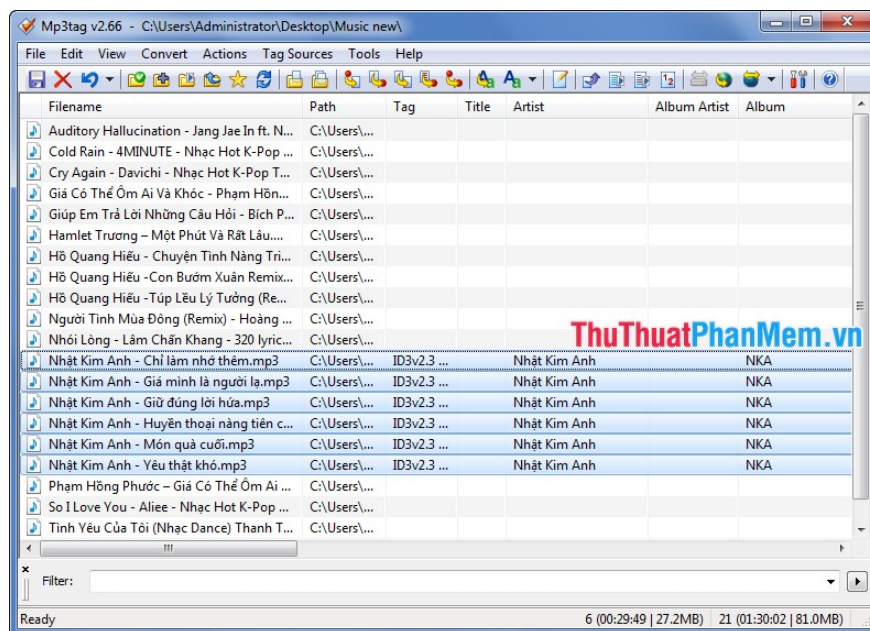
Mp3tag v2.66 - C:\Users\Administrator\Desktop\Music new\

File Edit View Convert Actions Tag Sources Tools Help

| Filename | Path | Tag | Title | Artist | Album Artist | Album |
|---|---|---|---|---|---|---|
| Auditory Hallucination - Jang Jae In ft. N... | C:\Users\... | | | | | |
| Cold Rain - 4MINUTE - Nhạc Hot K-Pop ... | C:\Users\... | | | | | |
| Cry Again - Davichi - Nhạc Hot K-Pop T... | C:\Users\... | | | | | |
| Giá Có Thể Ôm Ai Và Khóc - Phạm Hồn... | C:\Users\... | | | | | |
| Giúp Em Trả Lời Những Câu Hỏi - Bích P... | C:\Users\... | | | | | |
| Hamlet Trương – Một Phút Và Rất Lâu.... | C:\Users\... | | | | | |
| Hồ Quang Hiếu - Chuyện Tình Nàng Tri... | C:\Users\... | | | | | |
| Hồ Quang Hiếu -Con Bướm Xuân Remix... | C:\Users\... | | | | | |
| Hồ Quang Hiếu -Túp Lều Lý Tưởng (Re... | C:\Users\... | | | | | |
| Người Tình Mùa Đông (Remix) - Hoàng ... | C:\Users\... | | | | | |
| Nhói Lòng - Lâm Chấn Khang - 320 lyric.... | C:\Users\... | | | | | |
| Nhật Kim Anh - Chỉ làm nhớ thêm.mp3 | C:\Users\... | ID3v2.3 ... | | Nhật Kim Anh | | NKA |
| Nhật Kim Anh - Giá mình là người lạ.mp3 | C:\Users\... | ID3v2.3 ... | | Nhật Kim Anh | | NKA |
| Nhật Kim Anh - Giữ đúng lời hứa.mp3 | C:\Users\... | ID3v2.3 ... | | Nhật Kim Anh | | NKA |
| Nhật Kim Anh - Huyền thoại nàng tiên c... | C:\Users\... | ID3v2.3 ... | | Nhật Kim Anh | | NKA |
| Nhật Kim Anh - Món quà cuối.mp3 | C:\Users\... | ID3v2.3 ... | | Nhật Kim Anh | | NKA |
| Nhật Kim Anh - Yêu thật khó.mp3 | C:\Users\... | ID3v2.3 ... | | Nhật Kim Anh | | NKA |
| Phạm Hồng Phước – Giá Có Thể Ôm Ai ... | C:\Users\... | | | | | |
| So I Love You - Aliee - Nhạc Hot K-Pop ... | C:\Users\... | | | | | |
| Tình Yêu Của Tôi (Nhạc Dance) Thanh T... | C:\Users\... | | | | | |

ThuThuatPhanMem.vn

Filter:

Ready 6 (00:29:49 | 27.2MB) 21 (01:30:02 | 81.0MB)